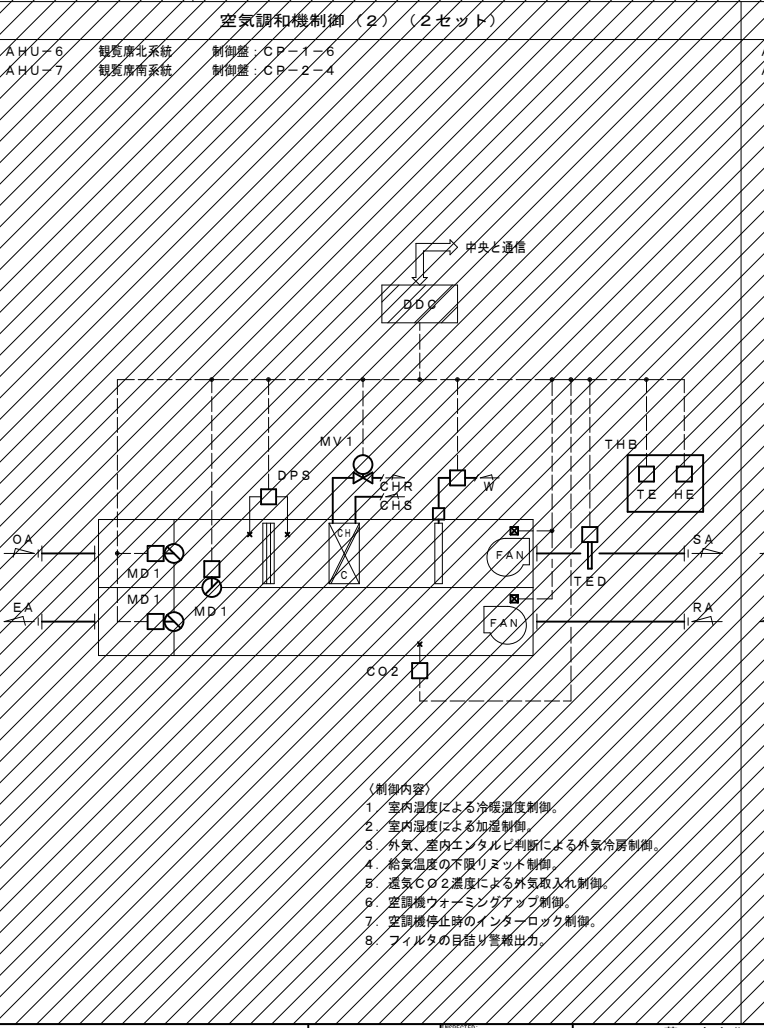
空気調和機制御（2）（2セット）

AHU−6　観覧席北系統　制御盤：CP−1−6
AHU−7　観覧席南系統　制御盤：CP−2−4

中央と通信

DDC

MV1

DPS

CHR
CHS

W

THB

TE　HE

OA

MD1

CH

C

FAN

TED

SA

EA

MD1

MD1

FAN

RA

CO2

〈制御内容〉
1　室内温度による冷暖温度制御。
2　室内湿度による加湿制御。
3　外気、室内エンタルピ判断による外気冷房制御。
4　給気温度の下限リミット制御。
5　還気CO2濃度による外気取入れ制御。
6　空調機ウォーミングアップ制御。
7　空調機停止時のインターロック制御。
8　フィルタの目詰り警報出力。